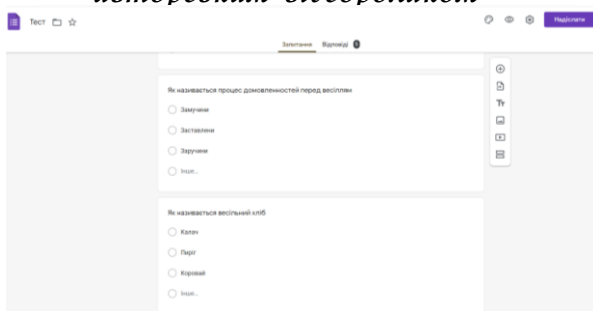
інтерактивним відображенням

Тест

Надіслати

Запитання Відповіді 8

Як називається процес домовленностей перед весіллям

Замучини

Заставлини

Заручини

Інше...

Як називається весільний хліб

Калач

Пиріг

Коровай

Інше...